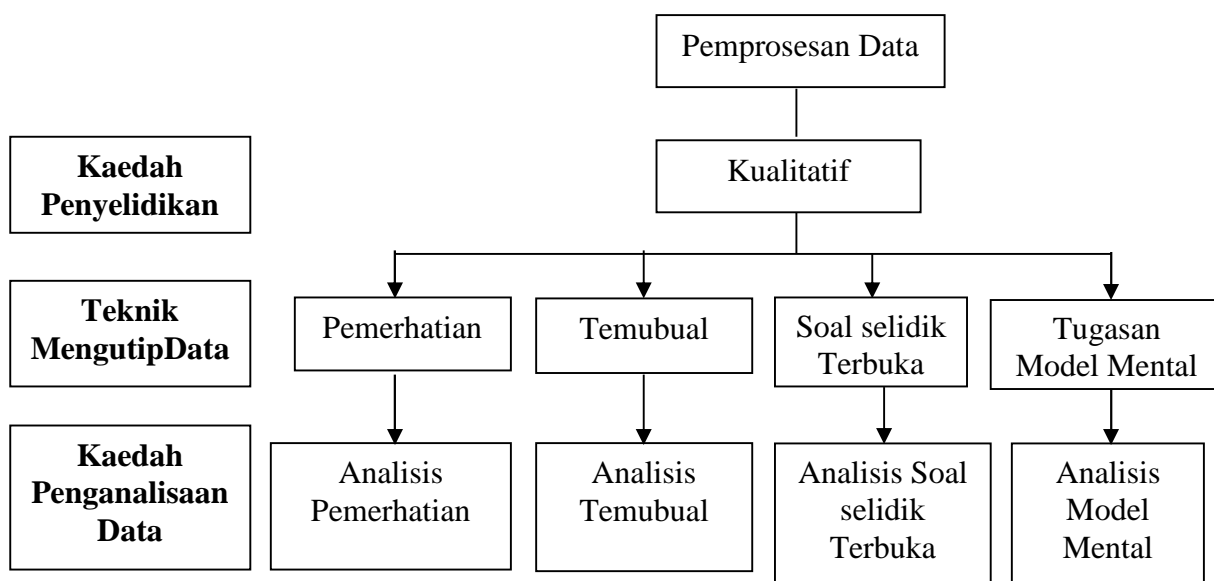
Pemprosesan Data

Kaedah Penyelidikan

Kualitatif

Teknik MengutipData

Pemerhatian

Temubual

Soal selidik Terbuka

Tugasan Model Mental

Kaedah Penganalisaan Data

Analisis Pemerhatian

Analisis Temubual

Analisis Soal selidik Terbuka

Analisis Model Mental